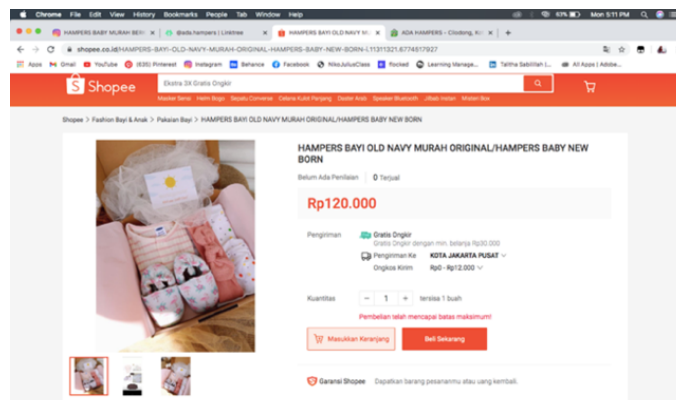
Chrome File Edit View History Bookmarks People Tab Window Help

93% Mon 5:11 PM

HAMPERS BABY MURAH BER | @ada.hampers | Linktree | HAMPERS BAYI OLD NAVY M | ADA HAMPERS - Clodong, Ke

shopee.co.id/HAMPERS-BAYI-OLD-NAVY-MURAH-ORIGINAL-HAMPERS-BABY-NEW-BORN-i.11311321.6774517927

Apps Gmail YouTube (635) Pinterest Instagram Behance Facebook NikoJuliusClass Rocked Learning Manage... Talitha Sabilillah (... All Apps | Adobe...

Shopee

Ekstra 3X Gratis Ongkir

Masker Sensi Helm Bogo Sepatu Converse Celana Kulot Panjang Daster Arab Speaker Bluetooth Jilbab Instan Materi Box

Shopee > Fashion Bayi & Anak > Pakaian Bayi > HAMPERS BAYI OLD NAVY MURAH ORIGINAL/HAMPERS BABY NEW BORN

HAMPERS BAYI OLD NAVY MURAH ORIGINAL/HAMPERS BABY NEW BORN

Belum Ada Penilaian | 0 Terjual

Rp120.000

Pengiriman Gratis Ongkir
Gratis Ongkir dengan min. belanja Rp30.000
Pengiriman Ke KOTA JAKARTA PUSAT
Ongkos Kirim Rp0 - Rp12.000

Kuantitas − 1 + tersisa 1 buah

Pembelian telah mencapai batas maksimum!

Masukkan Keranjang Beli Sekarang

Garansi Shopee Dapatkan barang pesananmu atau uang kembali.